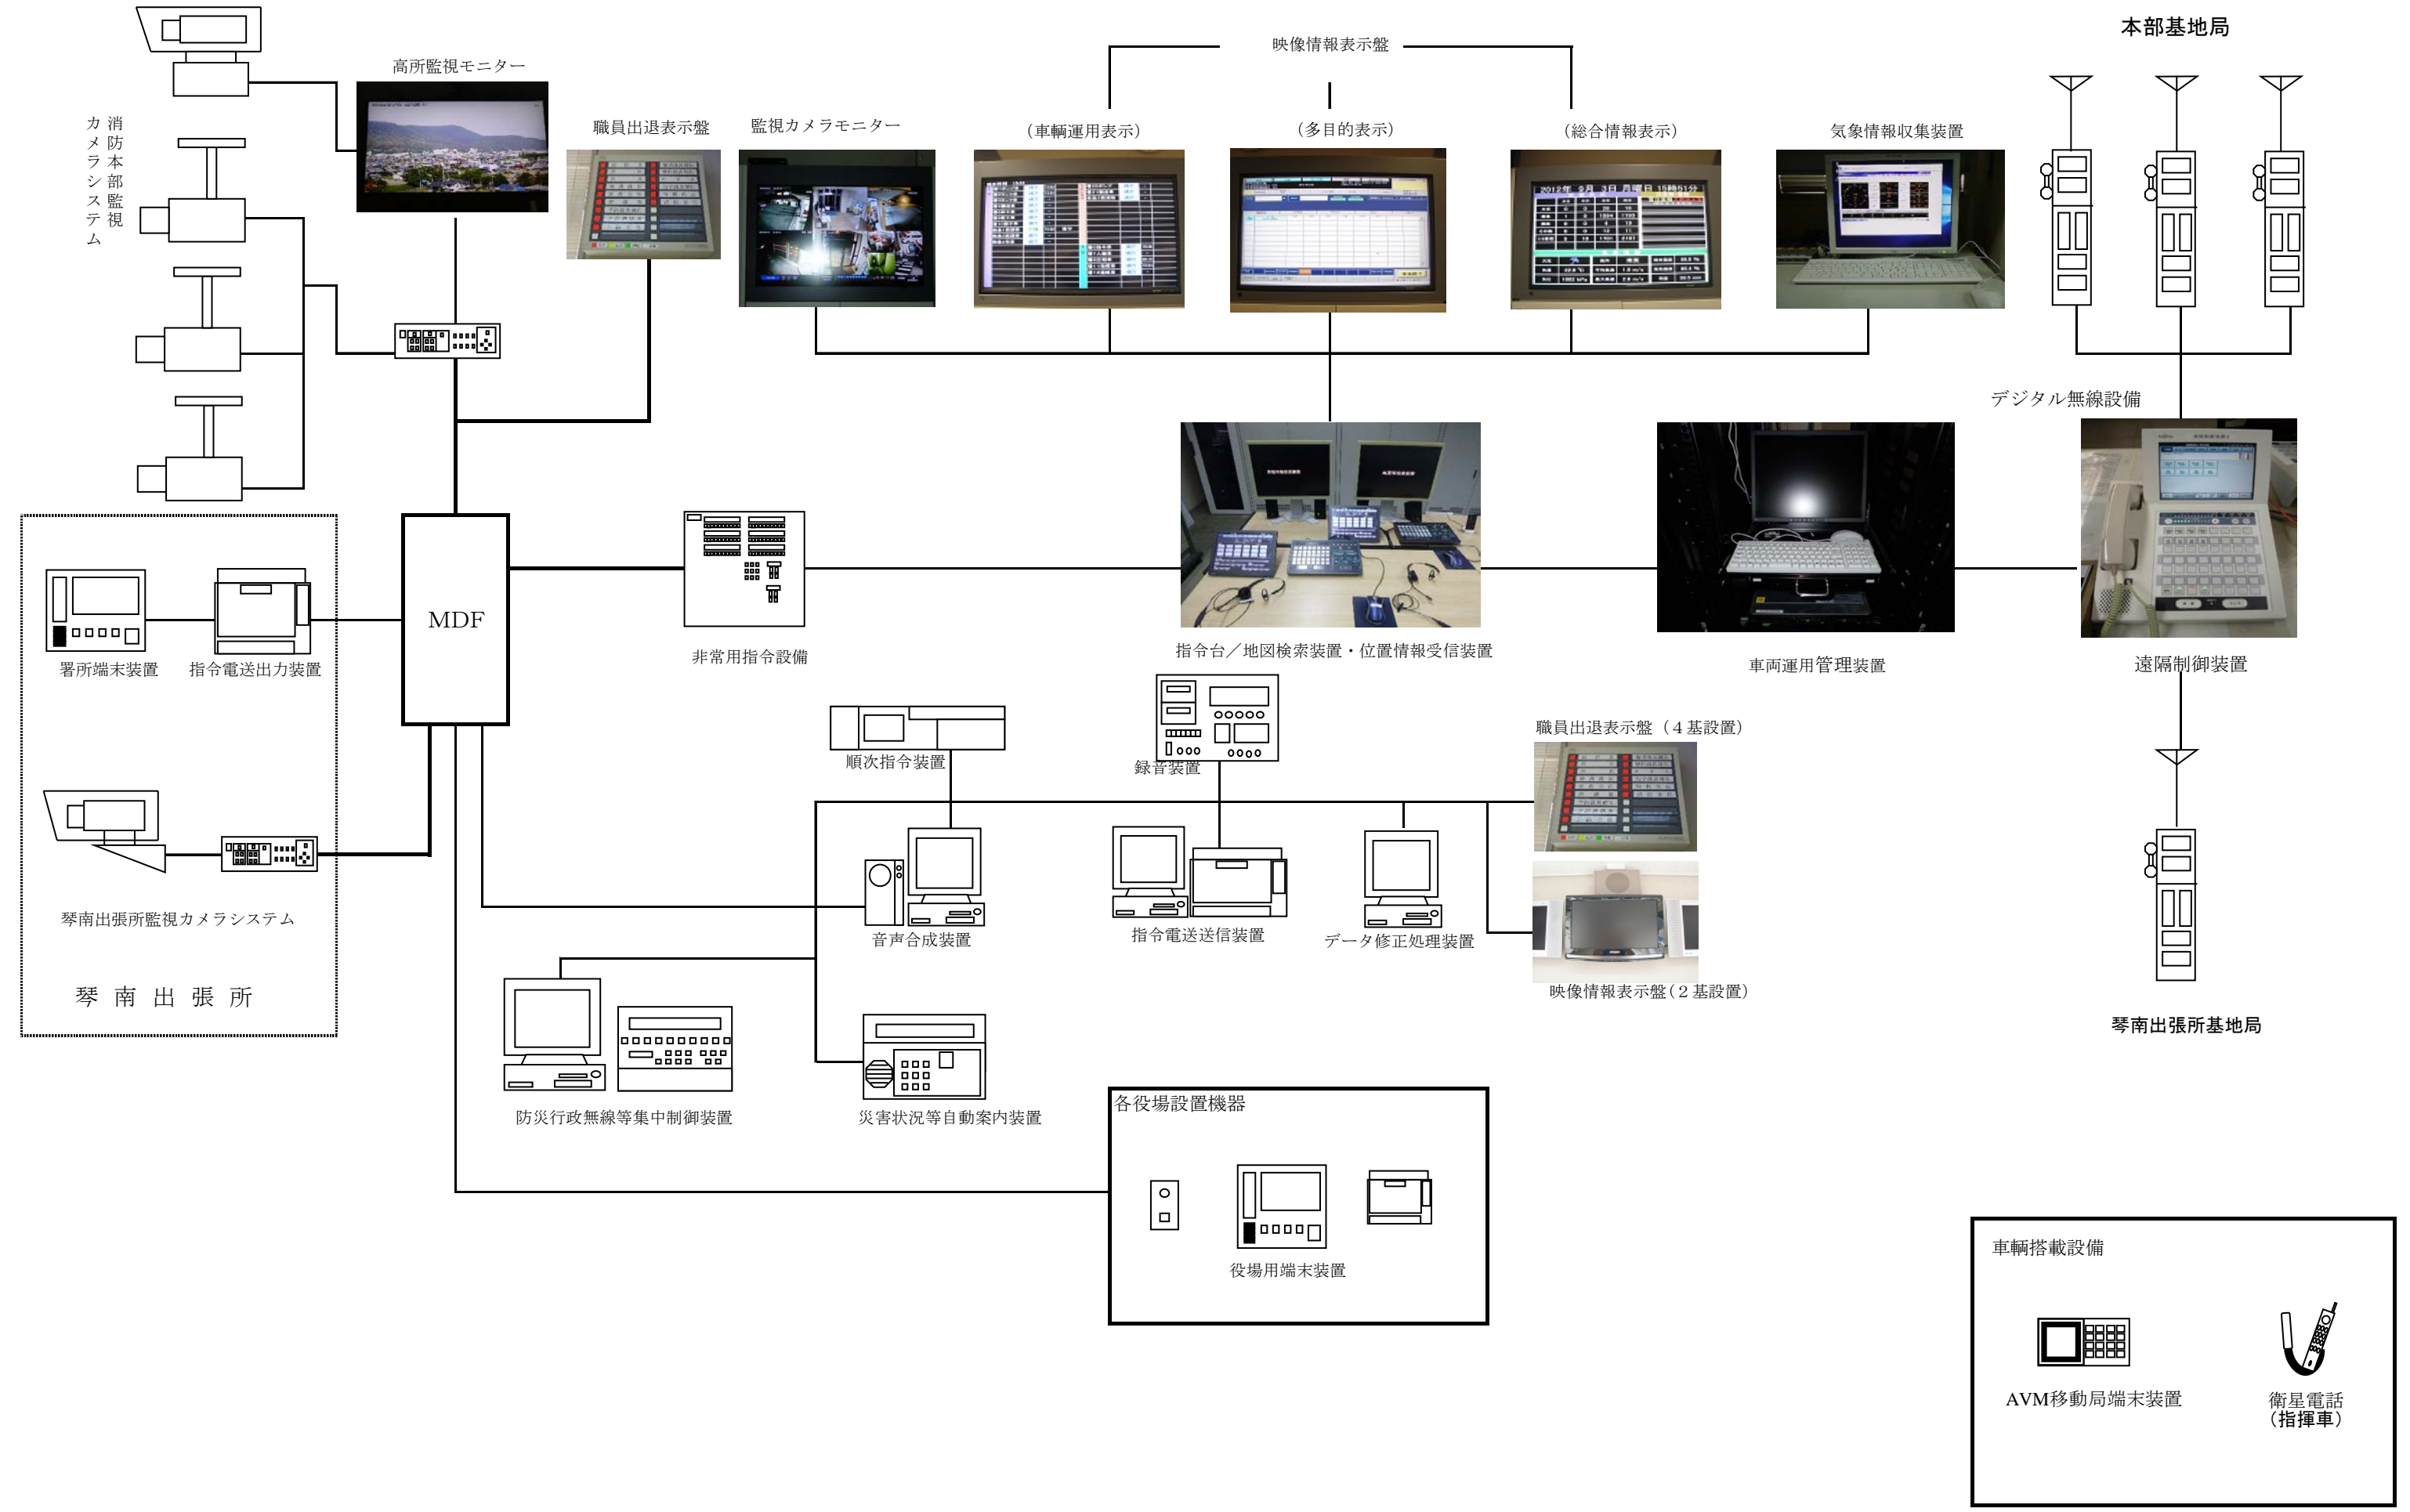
本部基地局

映像情報表示盤

高所監視モニター

職員出退表示盤

監視カメラモニター

（車輌運用表示）

（多目的表示）

（総合情報表示）

気象情報収集装置

消防本部監視カメラシステム

デジタル無線設備

MDF

非常用指令設備

指令台／地図検索装置・位置情報受信装置

車両運用管理装置

遠隔制御装置

署所端末装置

指令電送出力装置

順次指令装置

録音装置

職員出退表示盤（４基設置）

琴南出張所監視カメラシステム

音声合成装置

指令電送送信装置

データ修正処理装置

映像情報表示盤（２基設置）

琴南出張所

琴南出張所基地局

防災行政無線等集中制御装置

災害状況等自動案内装置

各役場設置機器

役場用端末装置

車輌搭載設備

AVM移動局端末装置

衛星電話（指揮車）